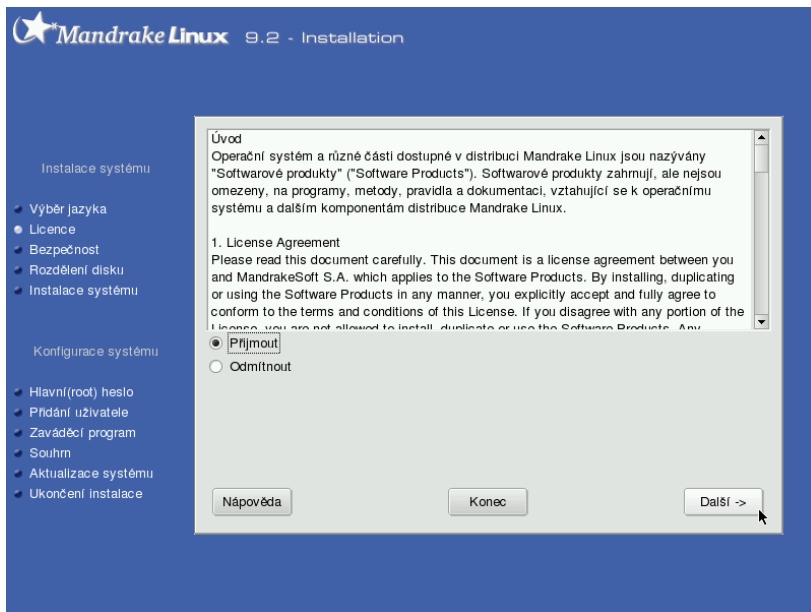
Mandrake Linux 9.2 - Installation

Instalace systému

Výběr jazyka
Licence
Bezpečnost
Rozdělení disku
Instalace systému

Konfigurace systému

Hlavní(root) heslo
Přidání uživatele
Zaváděcí program
Souhrn
Aktualizace systému
Ukončení instalace

Úvod
Operační systém a různé části dostupné v distribuci Mandrake Linux jsou nazývány "Softwarové produkty" ("Software Products"). Softwarové produkty zahrnují, ale nejsou omezeny, na programy, metody, pravidla a dokumentaci, vztahující se k operačnímu systému a dalším komponentám distribuce Mandrake Linux.

1. License Agreement
Please read this document carefully. This document is a license agreement between you and MandrakeSoft S.A. which applies to the Software Products. By installing, duplicating or using the Software Products in any manner, you explicitly accept and fully agree to conform to the terms and conditions of this License. If you disagree with any portion of the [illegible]

Přijmout
Odmítnout

Nápověda
Konec
Další ->